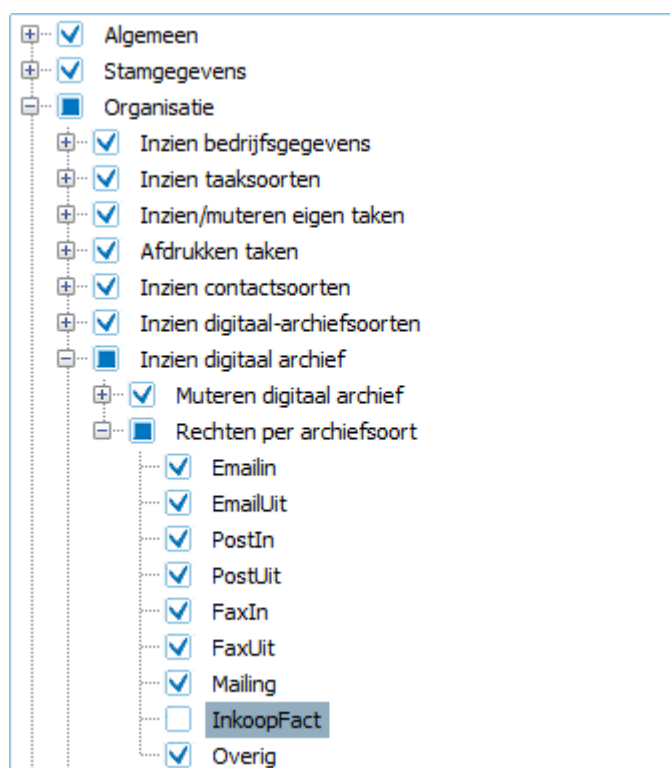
Algemeen
Stamgegevens
Organisatie
Inzien bedrijfsgegevens
Inzien taaksoorten
Inzien/muteren eigen taken
Afdrukken taken
Inzien contactsoorten
Inzien digitaal-archiefsoorten
Inzien digitaal archief
Muteren digitaal archief
Rechten per archiefsoort
EmailIn
EmailUit
PostIn
PostUit
FaxIn
FaxUit
Mailing
InkoopFact
Overig